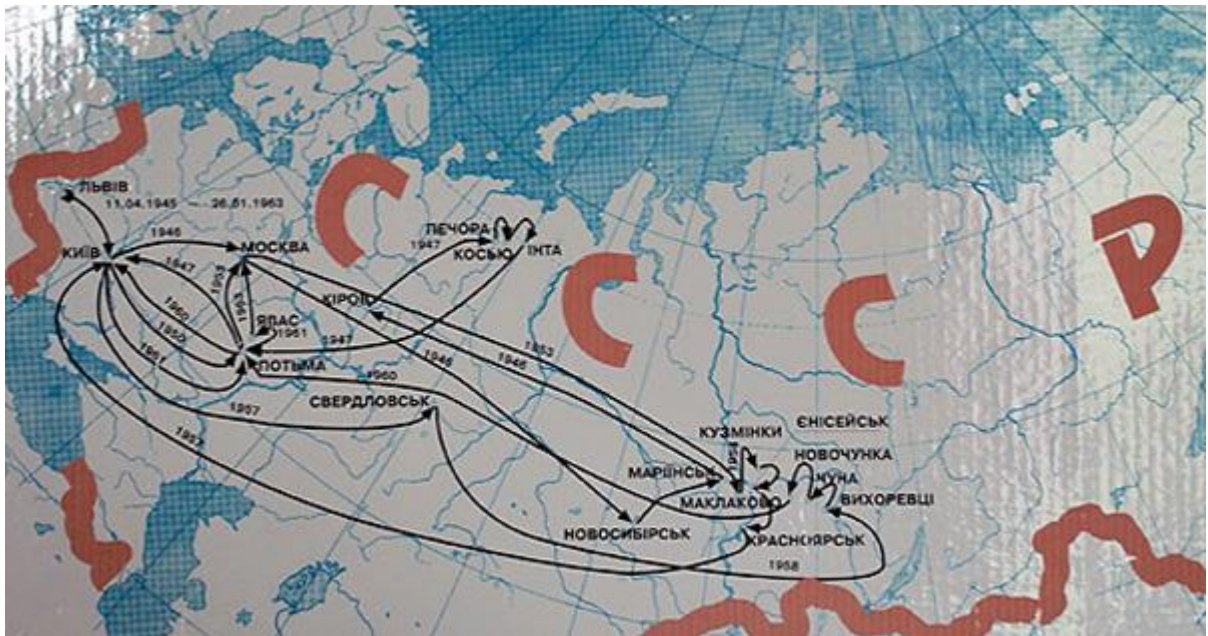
ЛЬВІВ
11.04.1945 — 26.01.1963
КИЇВ
1946
МОСКВА
1947
С
ПЕЧОРА
1947
КОСЬЮ
ІНТА
С
С
Р
КІРОВ
1953
1954
1960
ЯВАС
1961
1950
1947
1951
ПОТЬМА
1946
1953
1960
СВЕРДЛОВСЬК
1957
1957
КУЗМІНКИ
ЄНІСЕЙСЬК
1954
НОВОЧУНКА
МАРІЇНСЬК
ЧУНА
МАКЛАКОВО
ВИХОРЕВЦІ
НОВОСИБІРСЬК
КРАСНОЯРСЬК
1958